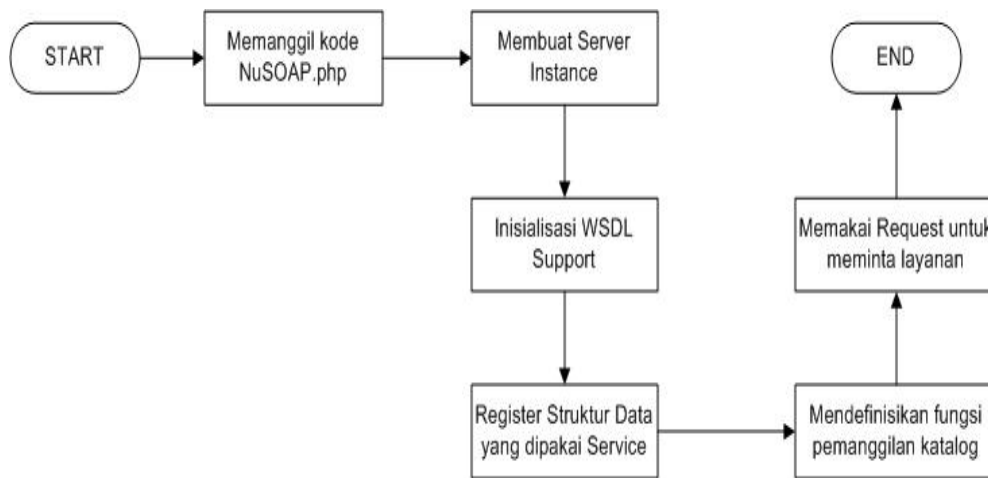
START

Memanggil kode NuSOAP.php

Membuat Server Instance

Inisialisasi WSDL Support

Register Struktur Data yang dipakai Service

Mendefinisikan fungsi pemanggilan katalog

Memakai Request untuk meminta layanan

END